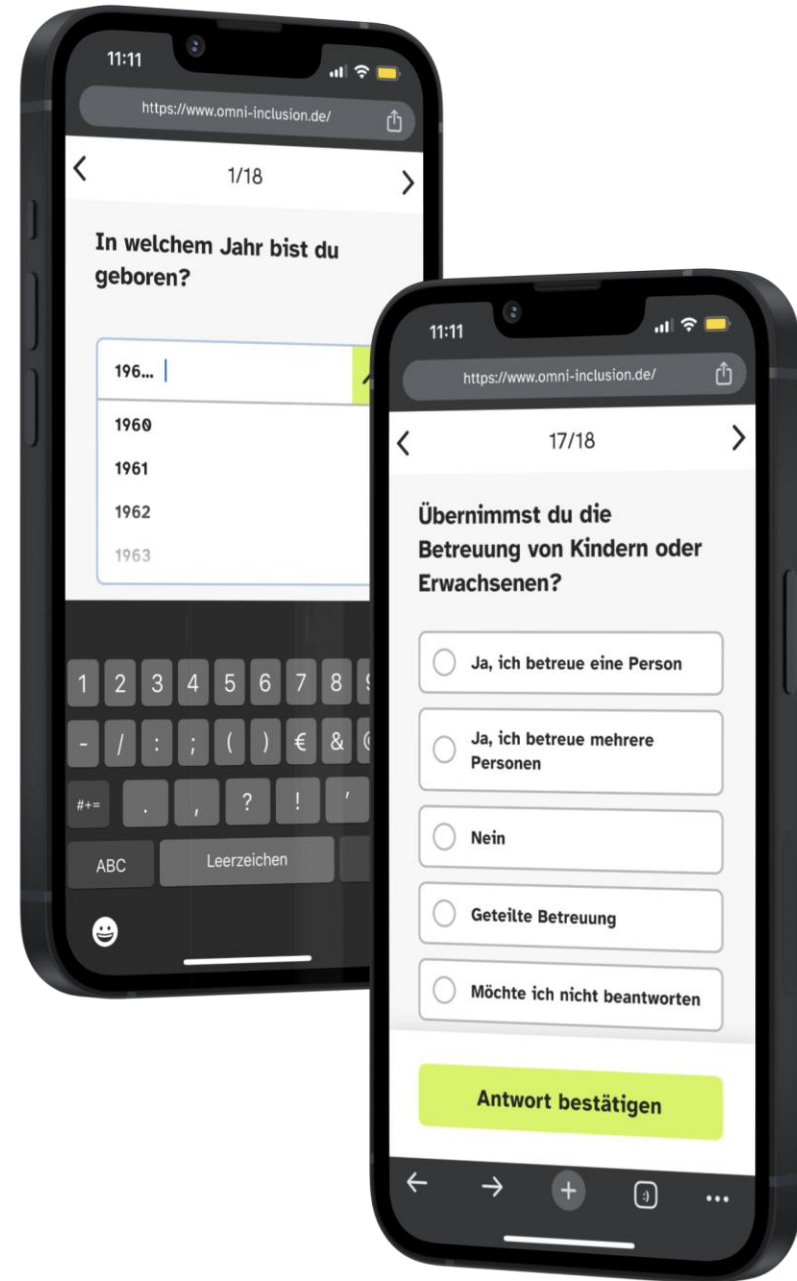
11:11

https://www.omni-inclusion.de/

<

1/18

>

In welchem Jahr bist du geboren?

196...

1960

1961

1962

1963

1 2 3 4 5 6 7 8 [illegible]

- / : ; ( ) € & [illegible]

#+= . , ? ! '

ABC

Leerzeichen

11:11

https://www.omni-inclusion.de/

<

17/18

>

Übernimmst du die Betreuung von Kindern oder Erwachsenen?

Ja, ich betreue eine Person

Ja, ich betreue mehrere Personen

Nein

Geteilte Betreuung

Möchte ich nicht beantworten

Antwort bestätigen

←

→

+

:)

...